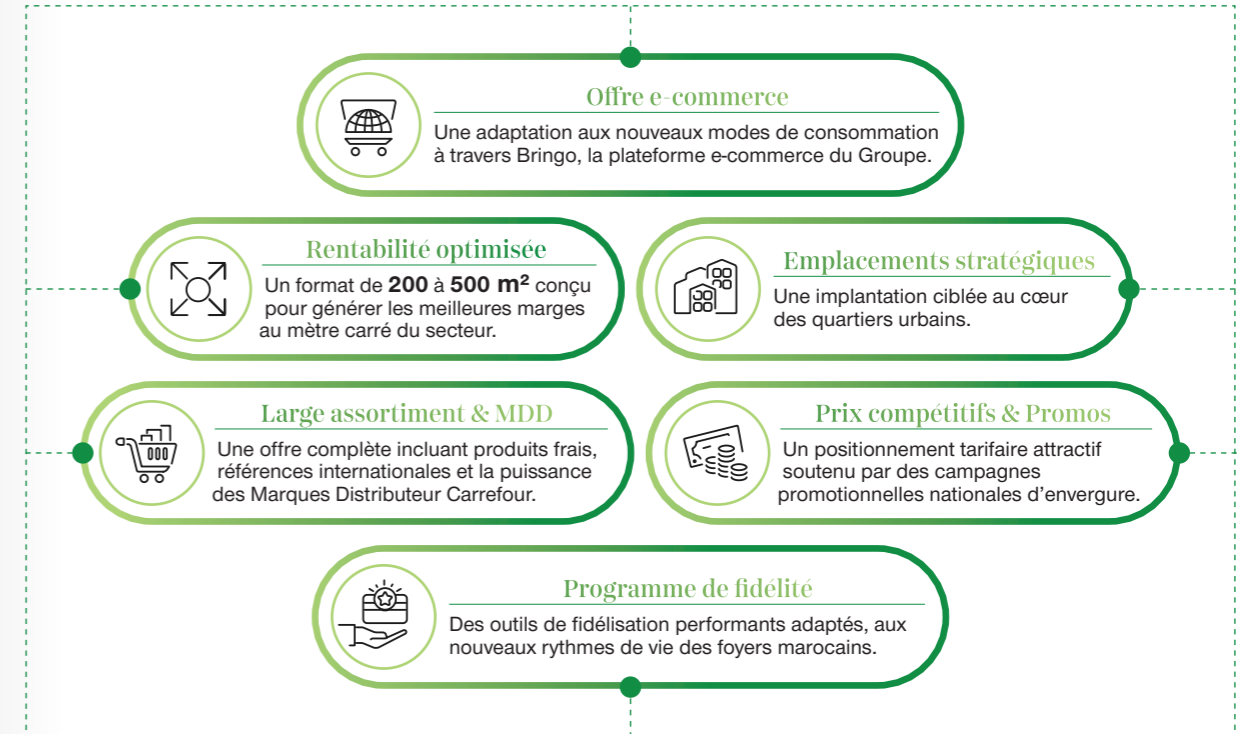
Offre e-commerce

Une adaptation aux nouveaux modes de consommation à travers Bringo, la plateforme e-commerce du Groupe.

Rentabilité optimisée

Un format de **200** à **500 m²** conçu pour générer les meilleures marges au mètre carré du secteur.

Emplacements stratégiques

Une implantation ciblée au cœur des quartiers urbains.

Large assortiment & MDD

Une offre complète incluant produits frais, références internationales et la puissance des Marques Distributeur Carrefour.

Prix compétitifs & Promos

Un positionnement tarifaire attractif soutenu par des campagnes promotionnelles nationales d'envergure.

Programme de fidélité

Des outils de fidélisation performants adaptés, aux nouveaux rythmes de vie des foyers marocains.